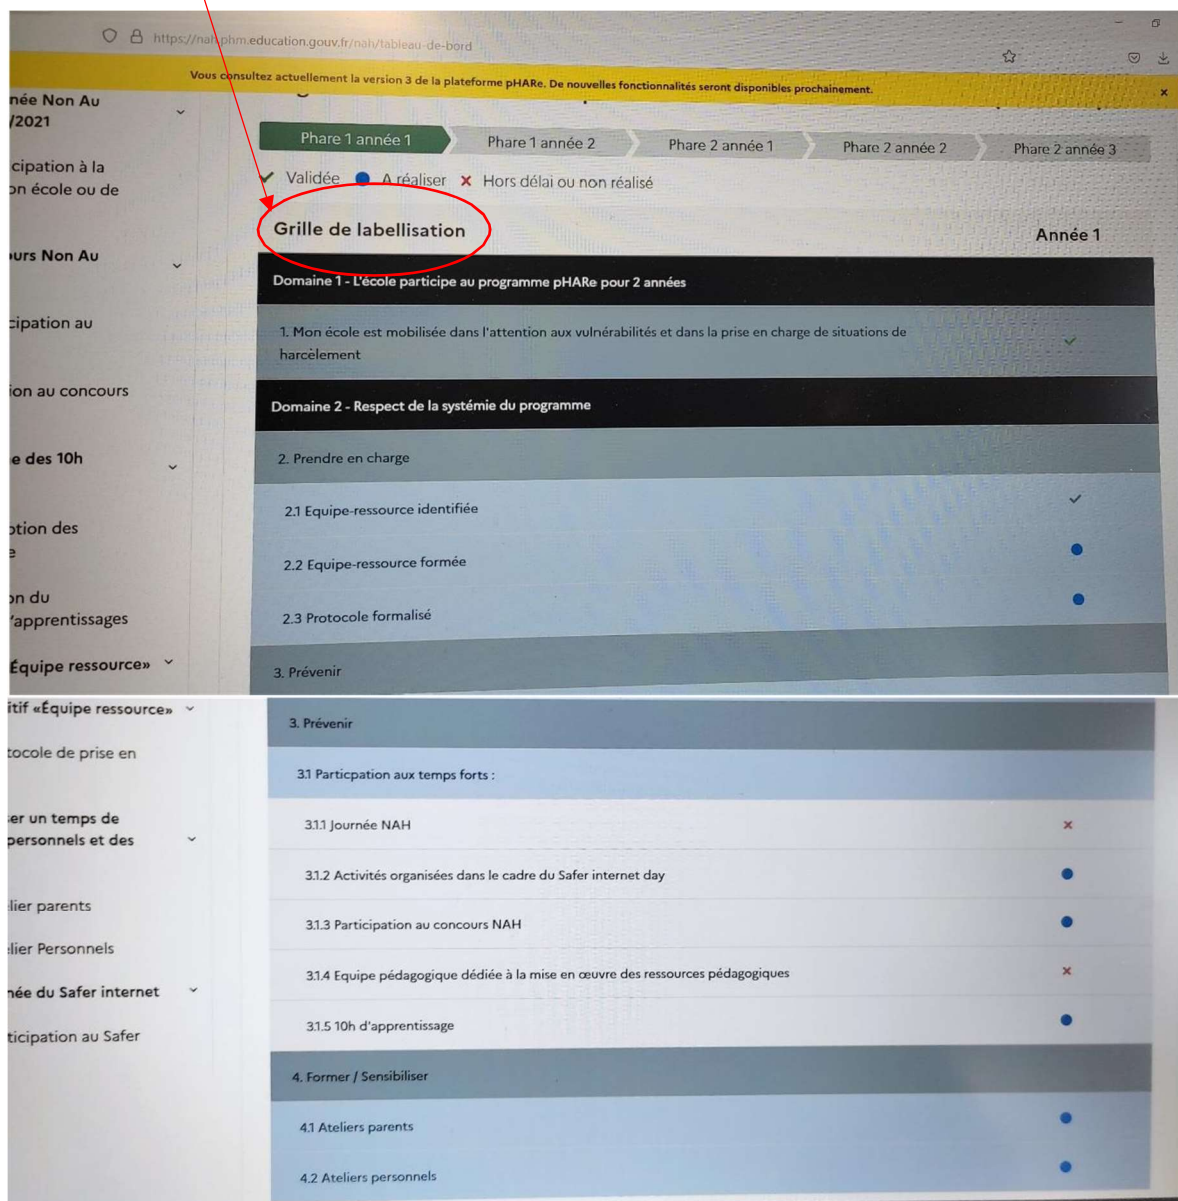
https://nah.phm.education.gouv.fr/nah/tableau-de-bord

Vous consultez actuellement la version 3 de la plateforme pHARe. De nouvelles fonctionnalités seront disponibles prochainement.

née Non Au
/2021

cipation à la
on école ou de

urs Non Au

cipation au

ion au concours

e des 10h

otion des
e

on du
'apprentissages

Équipe ressource»

Phare 1 année 1 | Phare 1 année 2 | Phare 2 année 1 | Phare 2 année 2 | Phare 2 année 3

✓ Validée ● A réaliser ✗ Hors délai ou non réalisé

Grille de labellisation

Année 1

Domaine 1 - L'école participe au programme pHARe pour 2 années

1. Mon école est mobilisée dans l'attention aux vulnérabilités et dans la prise en charge de situations de harcèlement ✓

Domaine 2 - Respect de la systémie du programme

2. Prendre en charge

2.1 Equipe-ressource identifiée ✓

2.2 Equipe-ressource formée ●

2.3 Protocole formalisé ●

3. Prévenir

itif «Équipe ressource»

tocole de prise en

er un temps de
personnels et des

lier parents

lier Personnels

née du Safer internet

ticipation au Safer

3. Prévenir

3.1 Particpation aux temps forts :

3.1.1 Journée NAH ✗

3.1.2 Activités organisées dans le cadre du Safer internet day ●

3.1.3 Participation au concours NAH ●

3.1.4 Equipe pédagogique dédiée à la mise en œuvre des ressources pédagogiques ✗

3.1.5 10h d'apprentissage ●

4. Former / Sensibiliser

4.1 Ateliers parents ●

4.2 Ateliers personnels ●